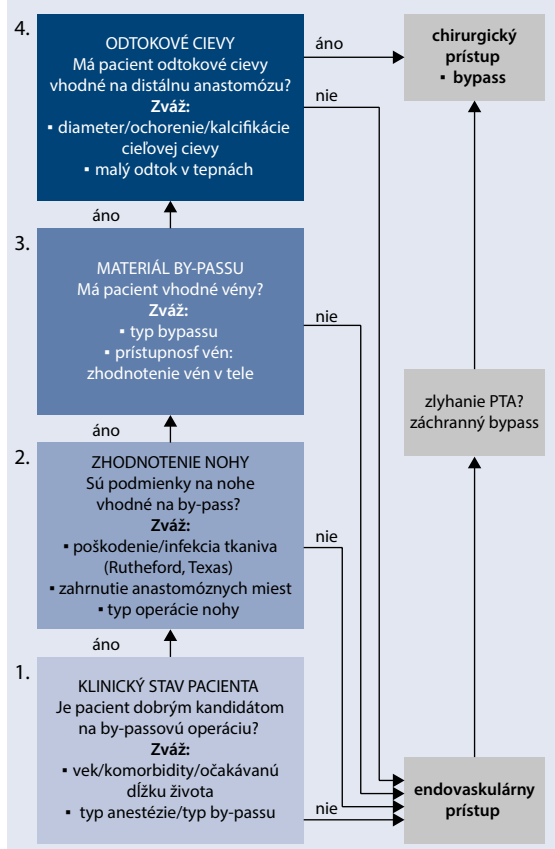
4.
ODTOKOVÉ CIEVY
Má pacient odtokové cievy vhodné na distálnu anastomózu?
Zváž:
▪ diameter/ochorenie/kalcifikácie cieľovej cievy
▪ malý odtok v tepnách

áno

chirurgický prístup
▪ bypass

nie

áno

3.
MATERIÁL BY-PASSU
Má pacient vhodné vény?
Zváž:
▪ typ bypassu
▪ prístupnosť vén: zhodnotenie vén v tele

nie

zlyhanie PTA? záchranný bypass

áno

2.
ZHODNOTENIE NOHY
Sú podmienky na nohe vhodné na by-pass?
Zváž:
▪ poškodenie/infekcia tkaniva (Rutheford, Texas)
▪ zahrnutie anastomózných miest
▪ typ operácie nohy

nie

áno

1.
KLINICKÝ STAV PACIENTA
Je pacient dobrým kandidátom na by-passovú operáciu?
Zváž:
▪ vek/komorbidity/očakávanú dĺžku života
▪ typ anestézie/typ by-passu

nie

endovaskulárny prístup